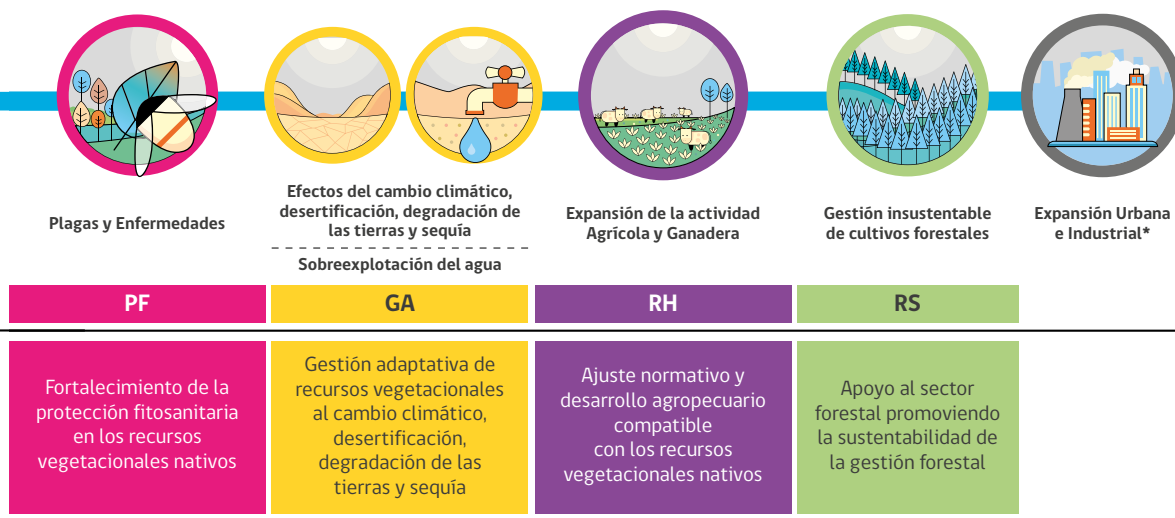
Plagas y Enfermedades

Efectos del cambio climático, desertificación, degradación de las tierras y sequía

Sobreexplotación del agua

Expansión de la actividad Agrícola y Ganadera

Gestión insustentable de cultivos forestales

Expansión Urbana e Industrial*

| PF | GA | RH | RS |
|---|---|---|---|
| Fortalecimiento de la protección fitosanitaria en los recursos vegetacionales nativos | Gestión adaptativa de recursos vegetacionales al cambio climático, desertificación, degradación de las tierras y sequía | Ajuste normativo y desarrollo agropecuario compatible con los recursos vegetacionales nativos | Apoyo al sector forestal promoviendo la sustentabilidad de la gestión forestal |